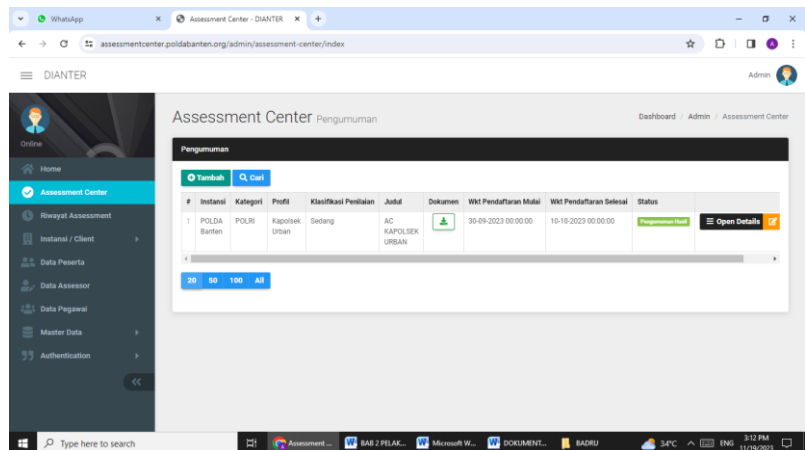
WhatsApp
Assessment Center - DIANTER
assessmentcenter.poldabanten.org/admin/assessment-center/index

DIANTER
Admin

Online
Home
Assessment Center
Riwayat Assessment
Instansi / Client
Data Peserta
Data Assessor
Data Pegawai
Master Data
Authentication

Assessment Center Pengumuman
Dashboard / Admin / Assessment Center

Pengumuman

Tambah
Cari

| # | Instansi | Kategori | Profil | Klasifikasi Penilaian | Judul | Dokumen | Wkt Pendaftaran Mulai | Wkt Pendaftaran Selesai | Status | |
|---|---|---|---|---|---|---|---|---|---|---|
| 1 | POLDA Banten | POLRI | Kapolsek Urban | Sedang | AC KAPOLSEK URBAN | | 30-09-2023 00:00:00 | 10-10-2023 00:00:00 | Pengumuman Hasil | Open Details |

20 50 100 All

Type here to search
Assessment ...
BAB 2 PELAK...
Microsoft W...
DOKUMENT...
BADRU
34°C
ENG
3:12 PM
11/19/2023